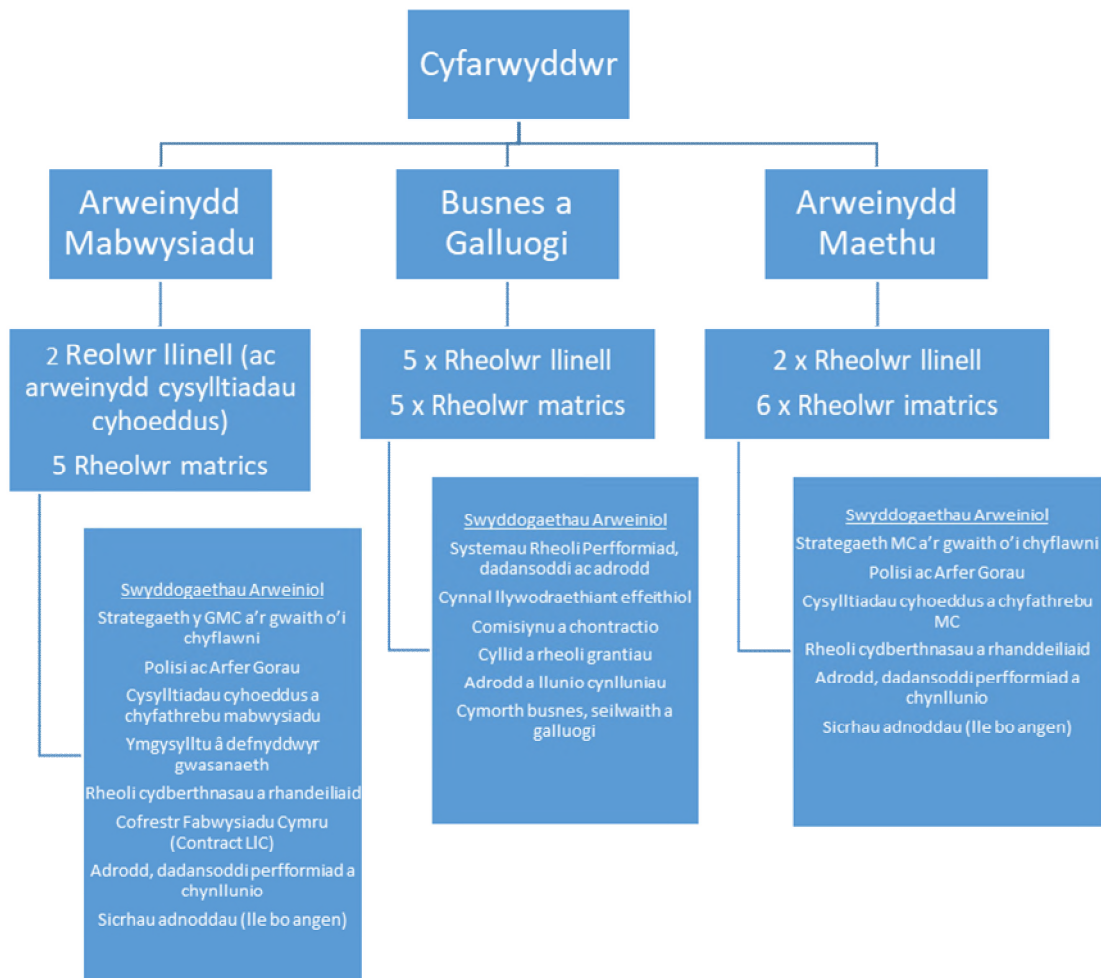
Cyfarwyddwr

Arweinydd Mabwysiadu

Busnes a Galluogi

Arweinydd Maethu

2 Reolwr llinell (ac arweinydd cysylltiadau cyhoeddus)
5 Rheolwr matrics

5 x Rheolwr llinell
5 x Rheolwr matrics

2 x Rheolwr llinell
6 x Rheolwr imatrics

Swyddogaethau Arweiniol
Strategaeth y GMC a'r gwaith o'i chyflawni
Polisi ac Arfer Gorau
Cysylltiadau cyhoeddus a chyfathrebu mabwysiadu
Ymgysylltu â defnyddwyr gwasanaeth
Rheoli cydberthnasau a rhandeiliaid
Cofrestr Fabwysiadu Cymru (Contract LlC)
Adrodd, dadansoddi perfformiad a chynllunio
Sicrhau adnoddau (lle bo angen)

Swyddogaethau Arweiniol
Systemau Rheoli Perfformiad, dadansoddi ac adrodd
Cynnal llywodraethiant effeithiol
Comisiynu a chontractio
Cyllid a rheoli grantiau
Adrodd a llunio cynlluniau
Cymorth busnes, seilwaith a galluogi

Swyddogaethau Arweiniol
Strategaeth MC a'r gwaith o'i chyflawni
Polisi ac Arfer Gorau
Cysylltiadau cyhoeddus a chyfathrebu MC
Rheoli cydberthnasau a rhanddeiliaid
Adrodd, dadansoddi perfformiad a chynllunio
Sicrhau adnoddau (lle bo angen)